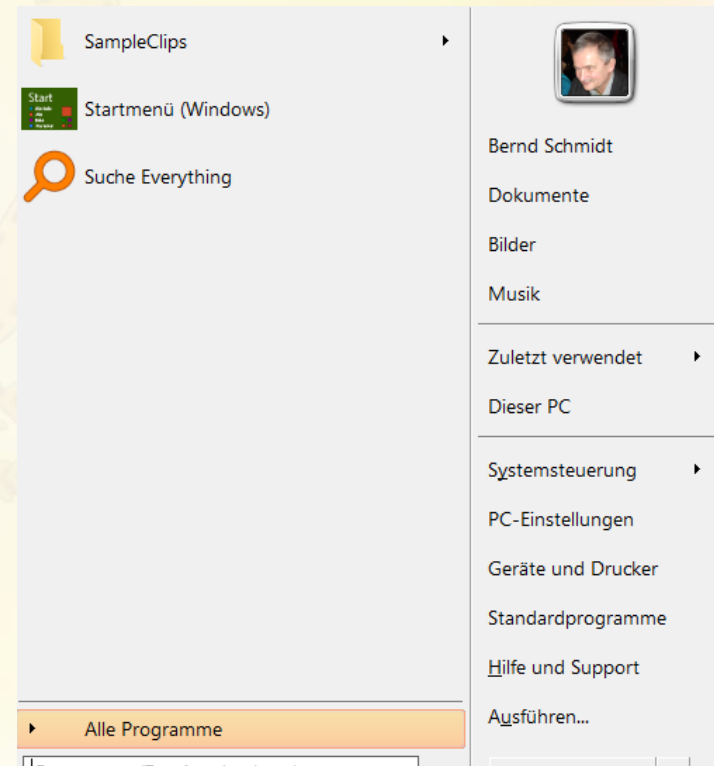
SampleClips

Startmenü (Windows)

Suche Everything

Alle Programme

Bernd Schmidt

Dokumente

Bilder

Musik

Zuletzt verwendet

Dieser PC

Systemsteuerung

PC-Einstellungen

Geräte und Drucker

Standardprogramme

Hilfe und Support

Ausführen...